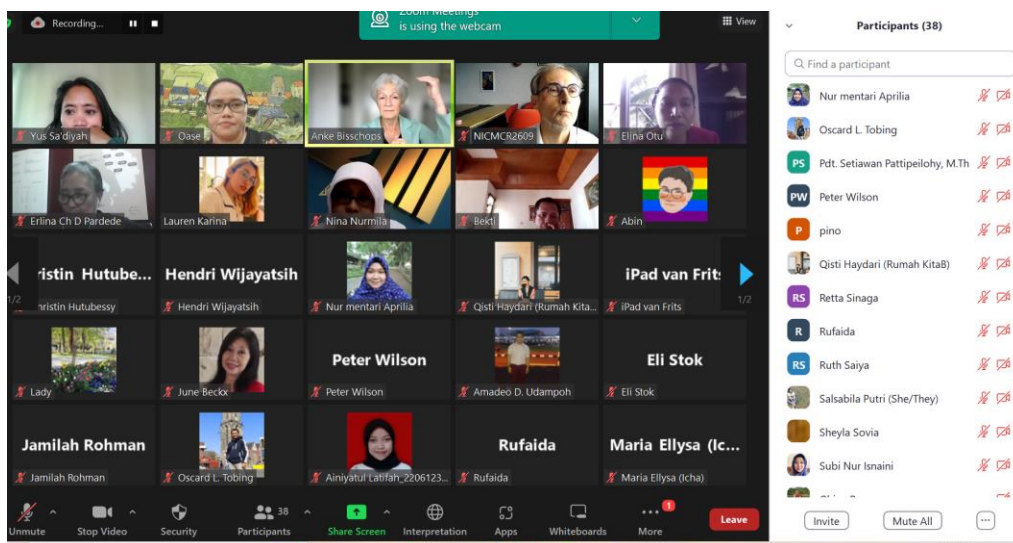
Recording...

Zoom Meetings is using the webcam

View

Yus Sa'diyah
Oase
Anke Bisschops
NICMCR2609
Elina Otu
Erlina Ch D Pardede
Lauren Karina
Nina Nurmila
Bekti
Abin
ristin Hutube...
ristin Hutubessy
Hendri Wijayatsih
Hendri Wijayatsih
Nur mentari Aprilia
Qisti Haydari (Rumah Kita...
iPad van Frits
iPad van Frits
1/2
1/2
Lady
June Beckx
Peter Wilson
Peter Wilson
Amadeo D. Udampoh
Eli Stok
Eli Stok
Jamilah Rohman
Jamilah Rohman
Oscard L. Tobing
Ainiyatul Latifah_2206123...
Rufaida
Rufaida
Maria Ellysa (Ic...
Maria Ellysa (Icha)

Unmute
Stop Video
Security
38
Participants
Share Screen
Interpretation
Apps
Whiteboards
1
More
Leave

Participants (38)

Find a participant

Nur mentari Aprilia
Oscard L. Tobing
PS Pdt. Setiawan Pattipeilohy, M.Th
PW Peter Wilson
P pino
Qisti Haydari (Rumah KitaB)
RS Retta Sinaga
R Rufaida
RS Ruth Saiya
Salsabila Putri (She/They)
Sheyla Sovia
Subi Nur Isnaini

Invite
Mute All
...